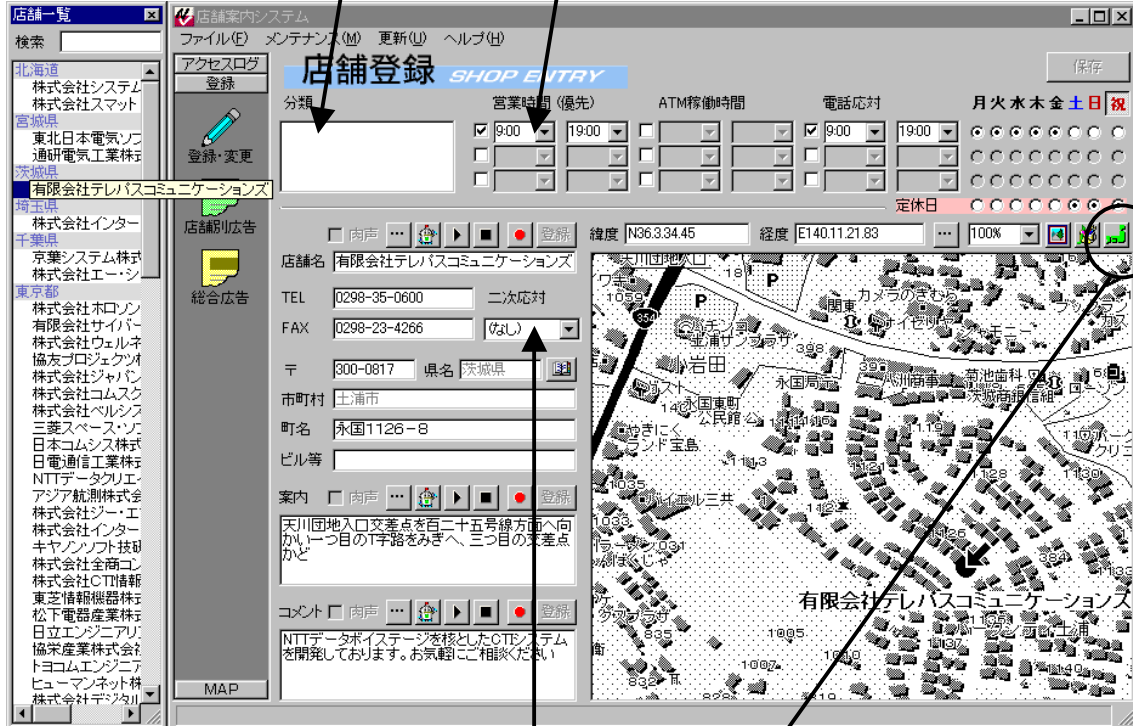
店舗一覧
検索
北海道
株式会社システム
株式会社スマット
宮城県
東北日本電気ソフ
通研電気工業株式
茨城県
有限会社テレパスコミュニケーションズ
埼玉県
株式会社インター
千葉県
京葉システム株式
株式会社エー・シ
東京都
株式会社ホロソン
有限会社サイバー
株式会社ウェルネ
協友プロジェクツ
株式会社ジャパン
株式会社コムスク
株式会社ヘルシス
三菱スペース・ソ
日本コムシス株式
日電通信工業株式
NTTデータクリエ
アジア航測株式会
株式会社ジー・エ
株式会社インター
キヤノンソフト技研
株式会社全商コン
株式会社CTI情報
東芝情報機器株式
松下電器産業株式
日立エンジニアリ
協栄産業株式会社
トヨコムエンジニア
ヒューマンネット株
株式会社デジタル

店舗案内システム
ファイル(F) メンテナンス(M) 更新(U) ヘルプ(H)
アクセスログ
登録
登録・変更
店舗別広告
総合広告
MAP
店舗登録 SHOP ENTRY
保存
分類
営業時間（優先）
ATM稼働時間
電話応対
9:00 19:00
9:00 19:00
月 火 水 木 金 土 日 祝
定休日
肉声 ... 登録
緯度 N36.3.34.45 経度 E140.11.21.83 ... 100%
店舗名 有限会社テレパスコミュニケーションズ
TEL 0298-35-0600 二次応対
FAX 0298-23-4266 (なし)
〒 300-0817 県名 茨城県
市町村 土浦市
町名 永国1126－8
ビル等
案内 肉声 ... 登録
天川団地入口交差点を百二十五号線方面へ向かい一つ目のT字路をみぎへ、三つ目の交差点かど
コメント 肉声 ... 登録
NTTデータボイステージを核としたCTIシステムを開発しております。お気軽にご相談ください
天川団地入口
P
カメラのきむら
関東
パチンコ
土浦サンプラザ
小岩田
永国局
八川商事
菊池歯科
茨城商銀信組
永国東町公民館
やきにく ランド宝島
パイエル三井
有限会社テレパスコミュニケーションズ